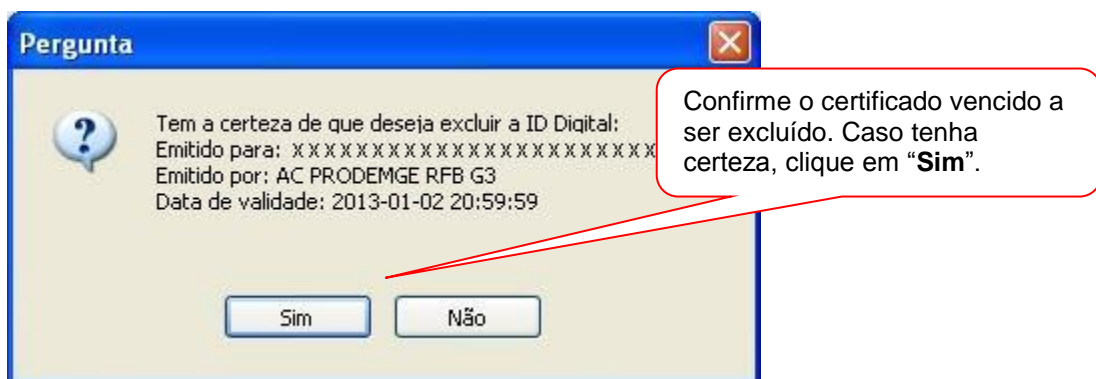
Pergunta

Tem a certeza de que deseja excluir a ID Digital:
Emitido para: XXXXXXXXXXXXXXXXXXXXXXX
Emitido por: AC PRODEMGE RFB G3
Data de validade: 2013-01-02 20:59:59

Confirme o certificado vencido a ser excluído. Caso tenha certeza, clique em "**Sim**".

Sim
Não